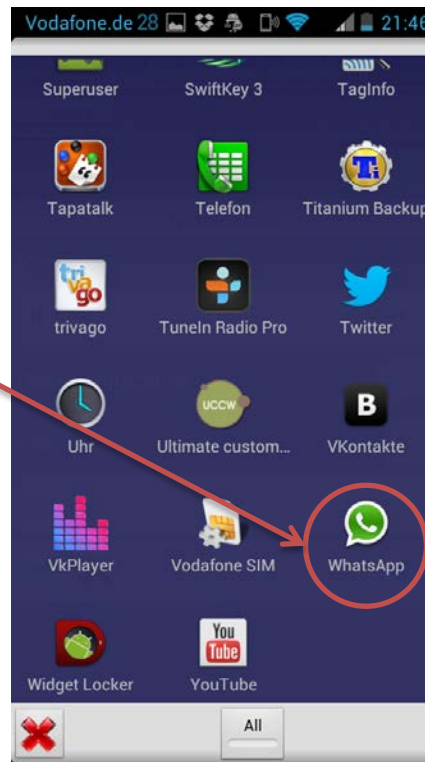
Vodafone.de 28 21:46

Superuser SwiftKey 3 TagInfo

Tapatalk Telefon Titanium Backup

trivago trivago TuneIn Radio Pro Twitter

Uhr UCCW Ultimate custom... B VKontakte

VkPlayer Vodafone SIM WhatsApp

Widget Locker You Tube YouTube

All